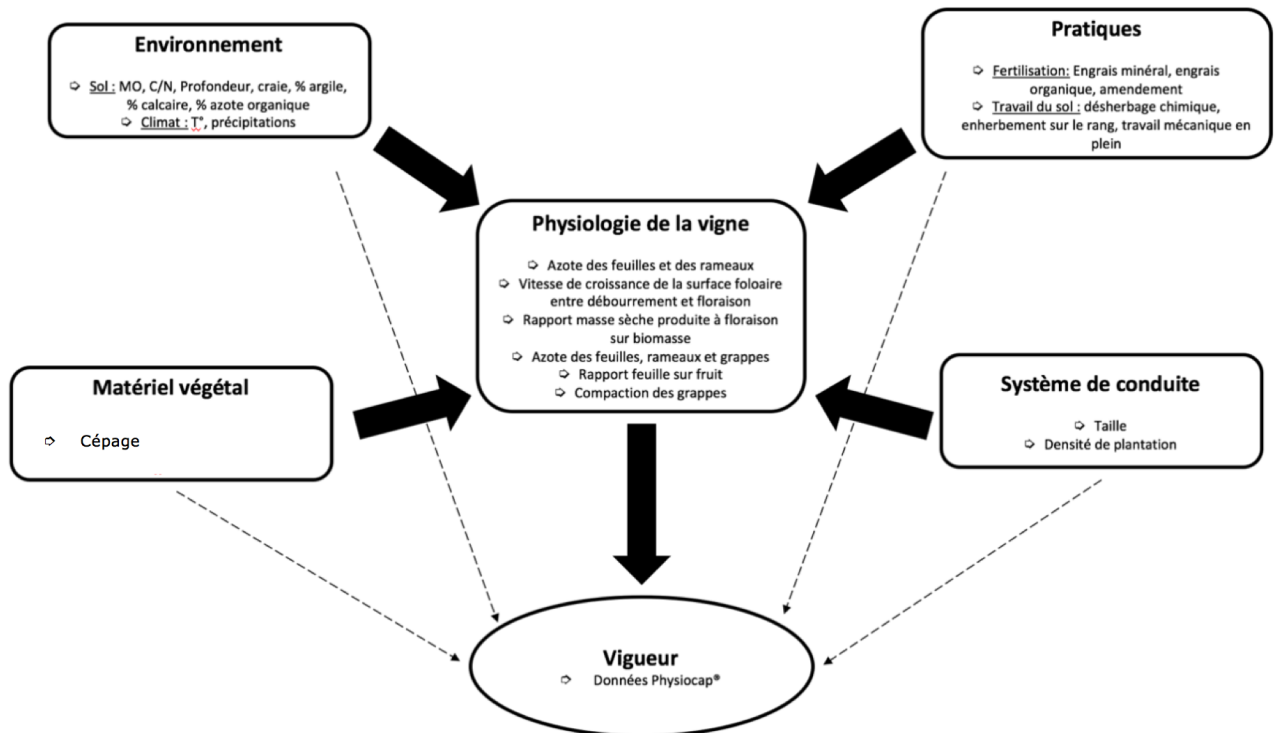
Environnement

➩ Sol : MO, C/N, Profondeur, craie, % argile, % calcaire, % azote organique
➩ Climat : T°, précipitations

Pratiques

➩ Fertilisation: Engrais minéral, engrais organique, amendement
➩ Travail du sol : désherbage chimique, enherbement sur le rang, travail mécanique en plein

Physiologie de la vigne

➩ Azote des feuilles et des rameaux
➩ Vitesse de croissance de la surface foloaire entre débourrement et floraison
➩ Rapport masse sèche produite à floraison sur biomasse
➩ Azote des feuilles, rameaux et grappes
➩ Rapport feuille sur fruit
➩ Compaction des grappes

Matériel végétal

➩ Cépage

Système de conduite

➩ Taille
➩ Densité de plantation

Vigueur

➩ Données Physiocap®